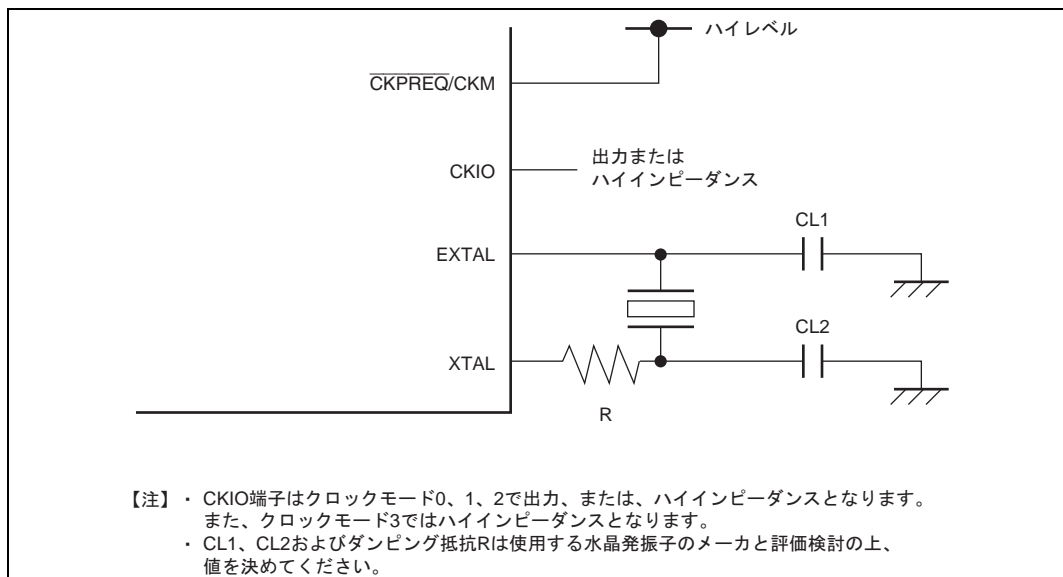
ハイレベル

$\overline{\text{CKPREQ}}$/CKM

CKIO

出力または
ハイインピーダンス

CL1

EXTAL

CL2

XTAL

R

【注】・ CKIO端子はクロックモード0、1、2で出力、または、ハイインピーダンスとなります。
また、クロックモード3ではハイインピーダンスとなります。
・ CL1、CL2およびダンピング抵抗Rは使用する水晶発振子のメーカと評価検討の上、
値を決めてください。